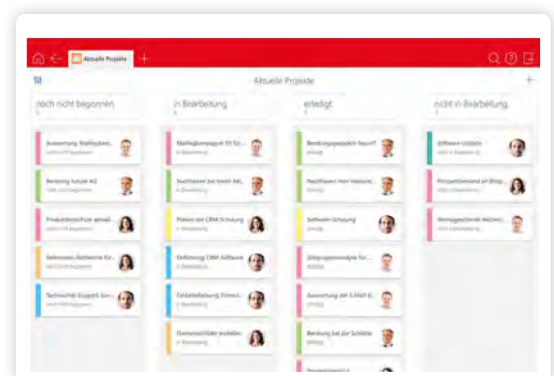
Aktuelle Projekte

Aktuelle Projekte

noch nicht begonnen

Auswertung Stellfläche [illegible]

Beratung Schulz AG

Produktbroschüre aktual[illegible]

Referenzen überarbeiten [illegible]

Technischer Support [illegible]

in Bearbeitung

Stellungnahme für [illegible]

Nachfassen bei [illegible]

Präsenz am CRM-Schulung

Einführung CRM-Software

Tabellenänderung Firmen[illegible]

Datenbankfelder erstellen

erledigt

Bewerbungsgespräch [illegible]

Nachfassen Herr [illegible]

Software-Schulung

Dialogmarketing für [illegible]

Auswertung der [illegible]

Beratung auf der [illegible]

nicht in Bearbeitung

Software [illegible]

Präsentation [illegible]

Homepage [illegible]